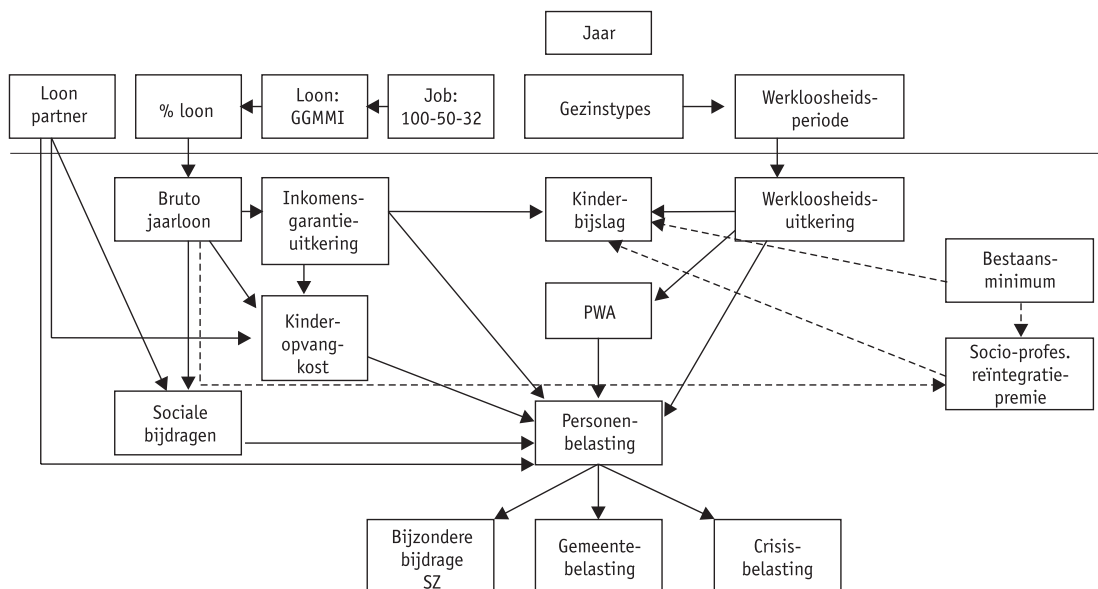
Jaar

Loon partner

% loon

Loon: GGMMI

Job: 100-50-32

Gezinstypes

Werkloosheidsperiode

Bruto jaarloon

Inkomensgarantieuitkering

Kinderbijslag

Werkloosheidsuitkering

Bestaansminimum

PWA

Kinderopvangkost

Socio-profes. reïntegratiepremie

Sociale bijdragen

Personenbelasting

Bijzondere bijdrage SZ

Gemeentebelasting

Crisisbelasting